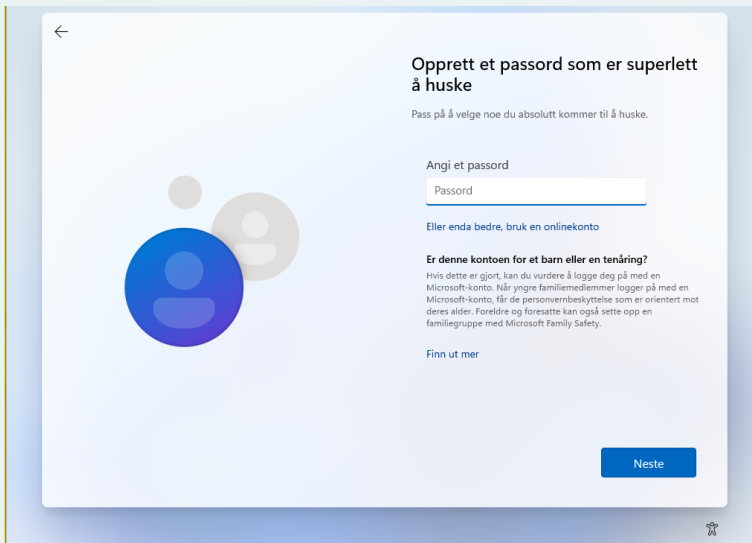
Opprett et passord som er superlett å huske

Pass på å velge noe du absolutt kommer til å huske.

Angi et passord

Passord

Eller enda bedre, bruk en onlinekonto

Er denne kontoen for et barn eller en tenåring?

Hvis dette er gjort, kan du vurdere å logge deg på med en Microsoft-konto. Når yngre familiemedlemmer logger på med en Microsoft-konto, får de personvernbeskyttelse som er orientert mot deres alder. Foreldre og foresatte kan også sette opp en familiegruppe med Microsoft Family Safety.

Finn ut mer

Neste